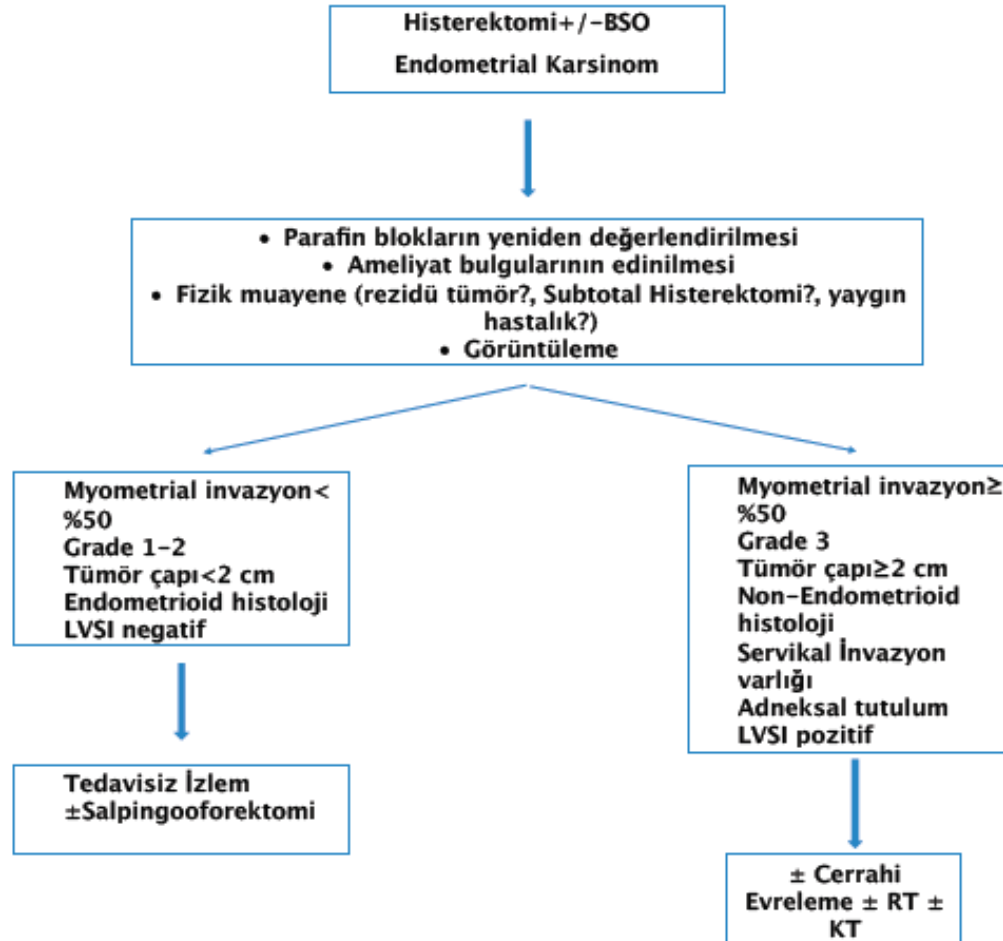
Histerektomi+/-BSO
Endometrial Karsinom

• Parafin blokların yeniden değerlendirilmesi
• Ameliyat bulgularının edinilmesi
• Fizik muayene (rezidü tümör?, Subtotal Histerektomi?, yaygın hastalık?)
• Görüntüleme

Myometrial invazyon< %50
Grade 1-2
Tümör çapı<2 cm
Endometrioid histoloji
LVSI negatif

Tedavisiz İzlem
±Salpingooforektomi

Myometrial invazyon≥ %50
Grade 3
Tümör çapı≥2 cm
Non-Endometrioid histoloji
Servikal İnvazyon varlığı
Adneksal tutulum
LVSI pozitif

± Cerrahi Evreleme ± RT ± KT